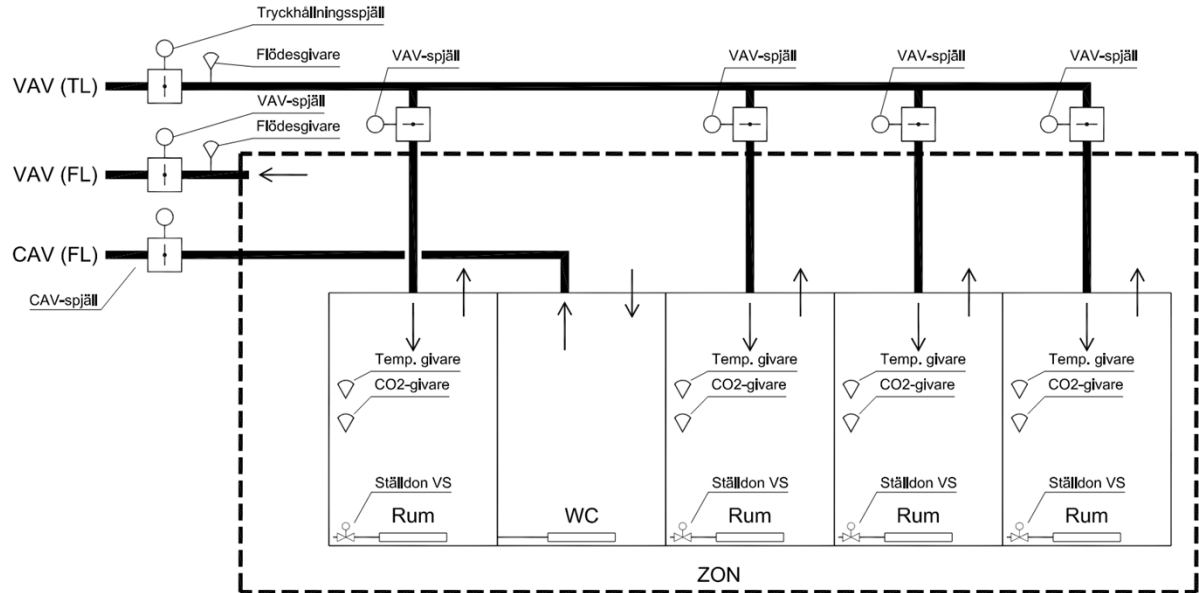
Tryckhållningsspjäll
Flödesgivare
VAV (TL)
VAV-spjäll
VAV-spjäll
VAV-spjäll
VAV-spjäll
VAV-spjäll
Flödesgivare
VAV (FL)
CAV (FL)
CAV-spjäll

Temp. givare
CO2-givare
Ställdon VS
Rum

WC

Temp. givare
CO2-givare
Ställdon VS
Rum

Temp. givare
CO2-givare
Ställdon VS
Rum

Temp. givare
CO2-givare
Ställdon VS
Rum

ZON